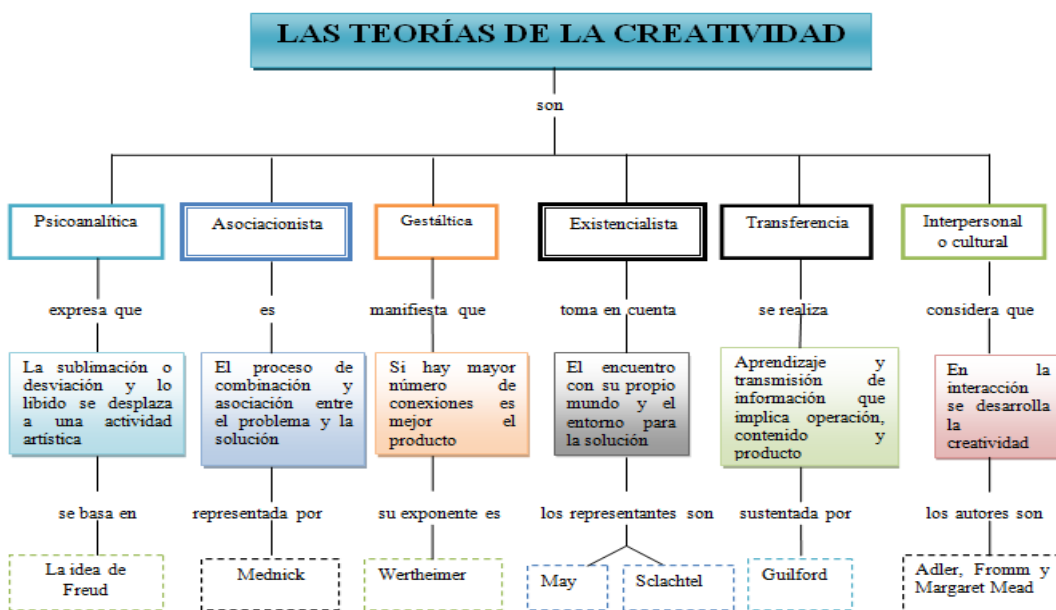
LAS TEORÍAS DE LA CREATIVIDAD

son

Psicoanalítica

expresa que

La sublimación o desviación y lo libido se desplaza a una actividad artística

se basa en

La idea de Freud

Asociacionista

es

El proceso de combinación y asociación entre el problema y la solución

representada por

Mednick

Gestáltica

manifiesta que

Si hay mayor número de conexiones es mejor el producto

su exponente es

Wertheimer

Existencialista

toma en cuenta

El encuentro con su propio mundo y el entorno para la solución

los representantes son

May

Sclachtel

Transferencia

se realiza

Aprendizaje y transmisión de información que implica operación, contenido y producto

sustentada por

Guilford

Interpersonal o cultural

considera que

En la interacción se desarrolla la creatividad

los autores son

Adler, Fromm y Margaret Mead